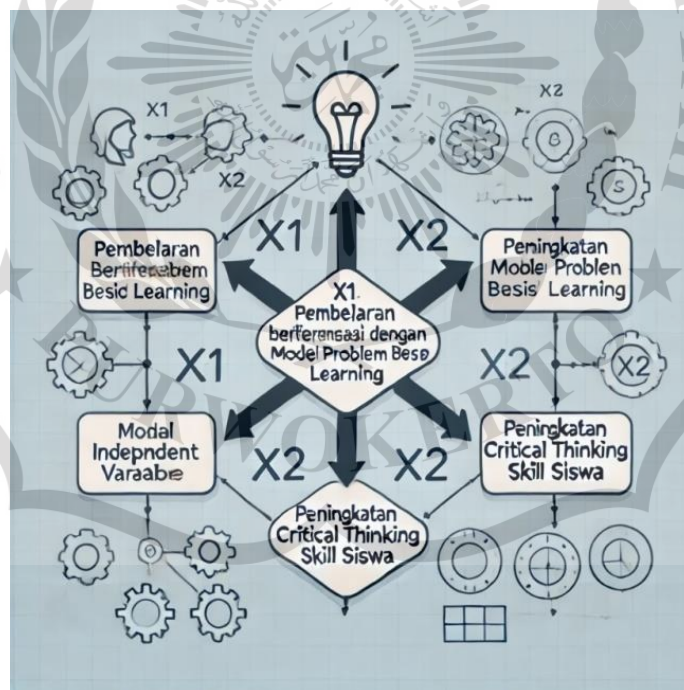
X1

X2

X2

X1

X2

Pembelaran Berifereabem Besic Learning

Peningkatan Mobler Problen Besis Learning

X1 Pembelaran berferensai dengan Model Problem Beso Learning

X1

X2

X2

Modal Indepndent Varaabe

Peningkatan Critical Thinking Skill Siswa

X2

X2

Peningkatan Critical Thinking Skill Siswa

PURWOKERTO